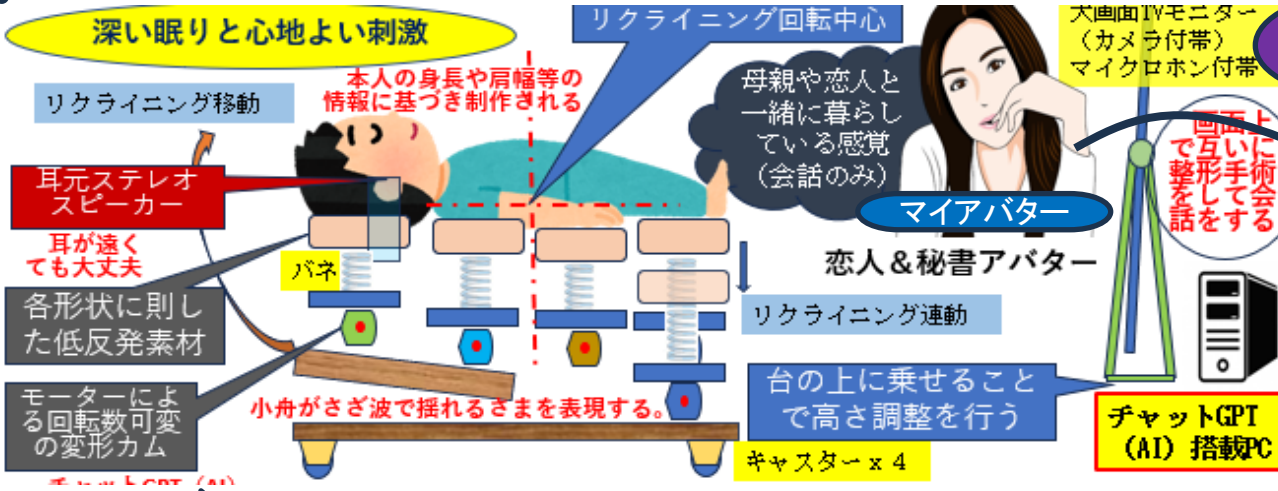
深い眠りと心地よい刺激

リクライニング回転中心

大画面TVモニター
（カメラ付帯）
マイクロホン付帯

リクライニング移動

本人の身長や肩幅等の
情報に基づき制作される

母親や恋人と
一緒に暮らし
ている感覚
（会話のみ）

画面上
で互いに
整形手術
を話をする

耳元ステレオ
スピーカー

マイアバター

耳が遠く
ても大丈夫

恋人＆秘書アバター

バネ

各形状に則し
た低反発素材

リクライニング連動

モーターによ
る回転数可変
の変形カム

台の上に乗せること
で高さ調整を行う

小舟がさざ波で揺れるさまを表現する。

チャットGPT
（AI）搭載PC

キャスター x 4

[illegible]